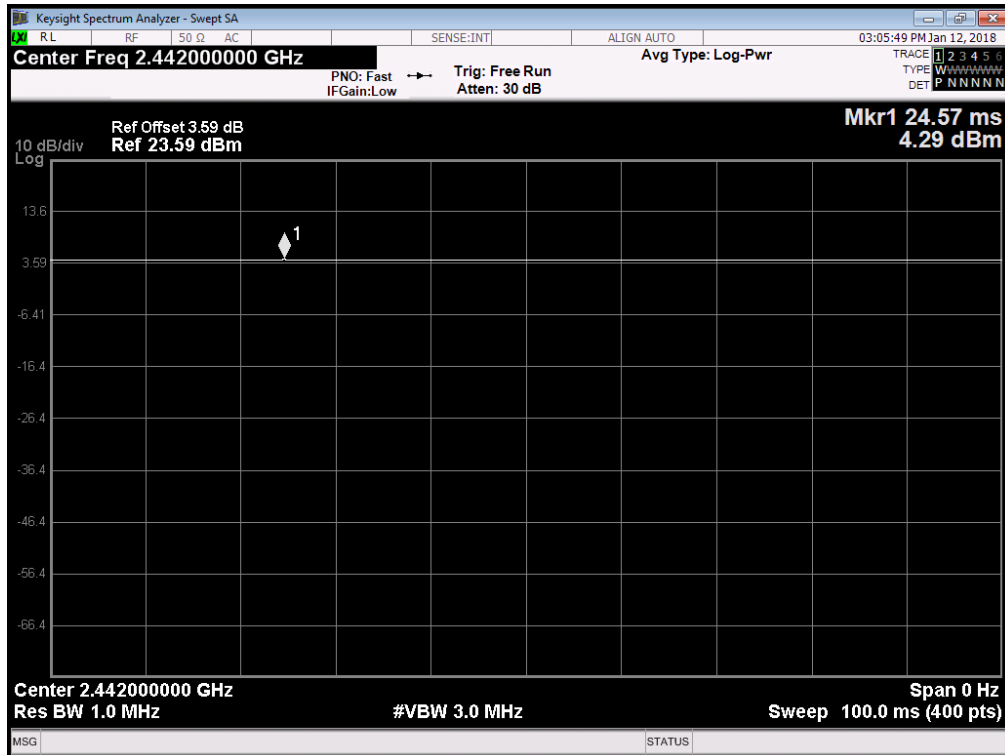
Keysight Spectrum Analyzer - Swept SA

RL | RF | 50 Ω AC | SENSE:INT | ALIGN AUTO | 03:05:49 PM Jan 12, 2018

Center Freq 2.442000000 GHz

PNO: Fast
IFGain:Low

Trig: Free Run
Atten: 30 dB

Avg Type: Log-Pwr

TRACE 1 2 3 4 5 6
TYPE WWWWWW
DET P N N N N N

Ref Offset 3.59 dB
10 dB/div Ref 23.59 dBm
Log

Mkr1 24.57 ms
4.29 dBm

13.6
3.59
-6.41
-16.4
-26.4
-36.4
-46.4
-56.4
-66.4

1

Center 2.442000000 GHz
Res BW 1.0 MHz
#VBW 3.0 MHz
Span 0 Hz
Sweep 100.0 ms (400 pts)

MSG
STATUS